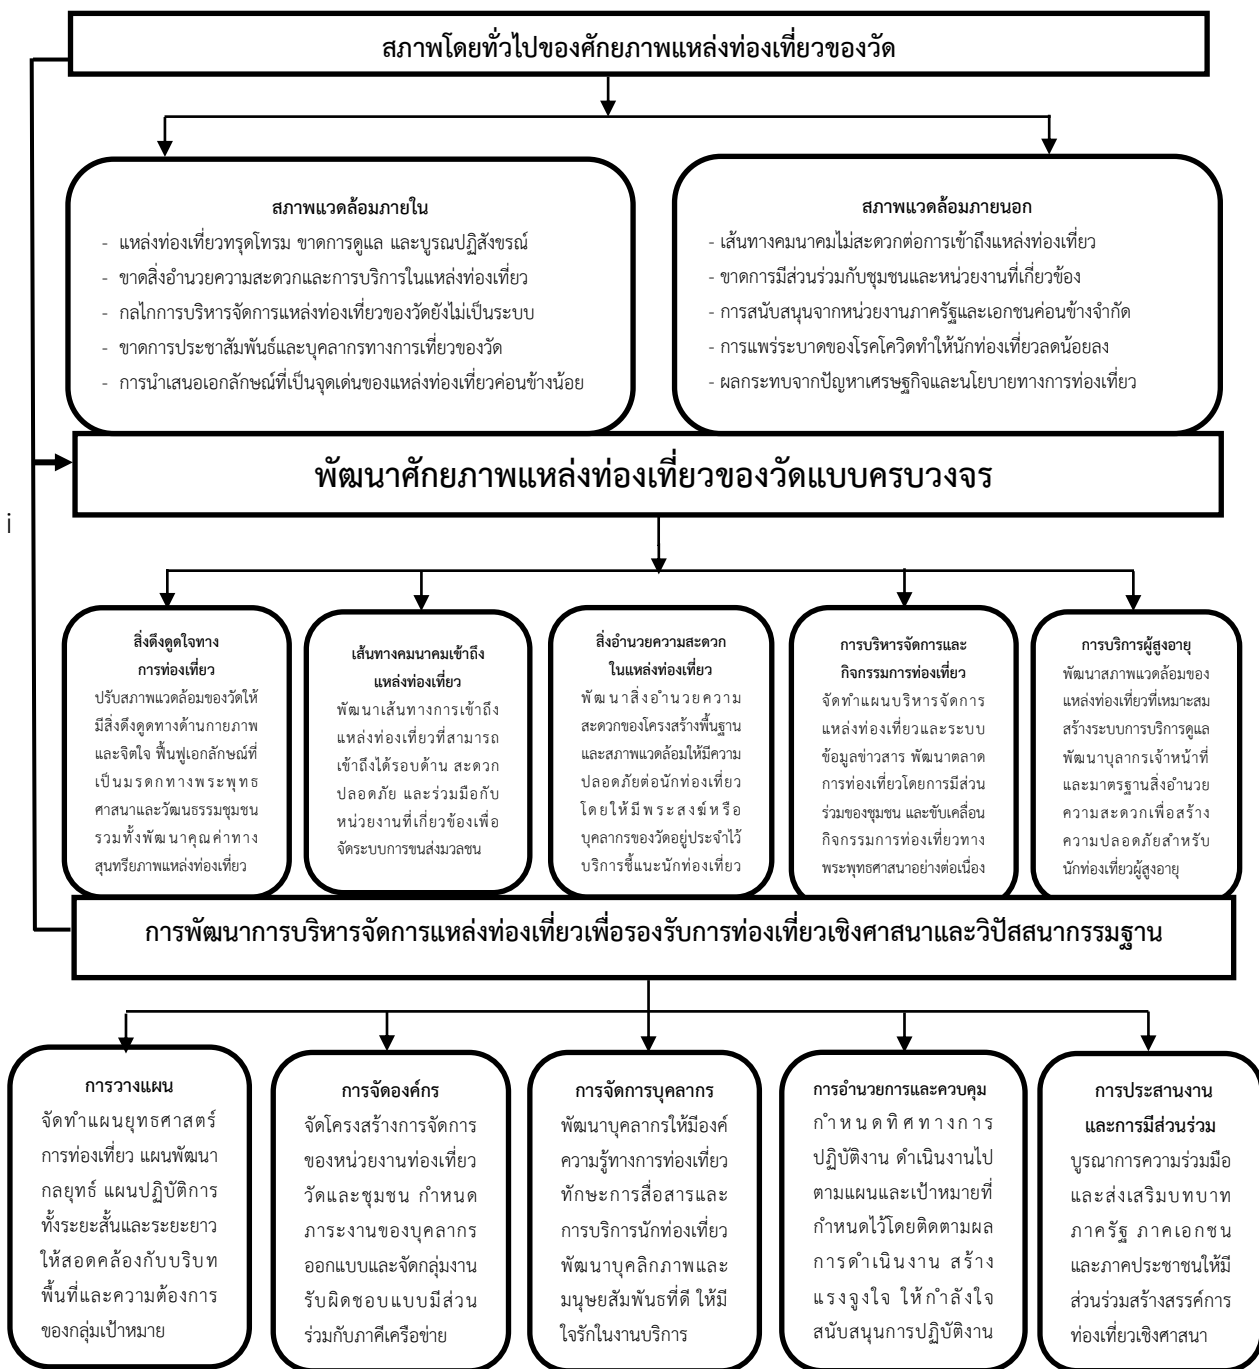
สภาพโดยทั่วไปของศักยภาพแหล่งท่องเที่ยวของวัด

สภาพแวดล้อมภายใน
- แหล่งท่องเที่ยวทรุดโทรม ขาดการดูแล และบูรณปฏิสังขรณ์
- ขาดสิ่งอำนวยความสะดวกและการบริการในแหล่งท่องเที่ยว
- กลไกการบริหารจัดการแหล่งท่องเที่ยวของวัดยังไม่เป็นระบบ
- ขาดการประชาสัมพันธ์และบุคลากรทางการเที่ยวของวัด
- การนำเสนอเอกลักษณ์ที่เป็นจุดเด่นของแหล่งท่องเที่ยวค่อนข้างน้อย

สภาพแวดล้อมภายนอก
- เส้นทางคมนาคมไม่สะดวกต่อการเข้าถึงแหล่งท่องเที่ยว
- ขาดการมีส่วนร่วมกับชุมชนและหน่วยงานที่เกี่ยวข้อง
- การสนับสนุนจากหน่วยงานภาครัฐและเอกชนค่อนข้างจำกัด
- การแพร่ระบาดของโรคโควิดทำให้นักท่องเที่ยวลดน้อยลง
- ผลกระทบจากปัญหาเศรษฐกิจและนโยบายทางการท่องเที่ยว

i

พัฒนาศักยภาพแหล่งท่องเที่ยวของวัดแบบครบวงจร

สิ่งดึงดูดใจทางการท่องเที่ยว
ปรับสภาพแวดล้อมของวัดให้มีสิ่งดึงดูดทางด้านกายภาพและจิตใจ ฟื้นฟูเอกลักษณ์ที่เป็นมรดกทางพระพุทธศาสนาและวัฒนธรรมชุมชน รวมทั้งพัฒนาคุณค่าทางสุนทรียภาพแหล่งท่องเที่ยว

เส้นทางคมนาคมเข้าถึงแหล่งท่องเที่ยว
พัฒนาเส้นทางการเข้าถึงแหล่งท่องเที่ยวที่สามารถเข้าถึงได้รอบด้าน สะดวก ปลอดภัย และร่วมมือกับหน่วยงานที่เกี่ยวข้องเพื่อจัดระบบการขนส่งมวลชน

สิ่งอำนวยความสะดวกในแหล่งท่องเที่ยว
พัฒนาสิ่งอำนวยความสะดวกของโครงสร้างพื้นฐานและสภาพแวดล้อมให้มีความปลอดภัยต่อนักท่องเที่ยว โดยให้มีพระสงฆ์หรือบุคลากรของวัดอยู่ประจำไว้บริการชี้แนะนักท่องเที่ยว

การบริหารจัดการและกิจกรรมการท่องเที่ยว
จัดทำแผนบริหารจัดการแหล่งท่องเที่ยวและระบบข้อมูลข่าวสาร พัฒนาตลาดการท่องเที่ยวโดยการมีส่วนร่วมของชุมชน และขับเคลื่อนกิจกรรมการท่องเที่ยวทางพระพุทธศาสนาอย่างต่อเนื่อง

การบริการผู้สูงอายุ
พัฒนาสภาพแวดล้อมของแหล่งท่องเที่ยวที่เหมาะสม สร้างระบบการบริการดูแล พัฒนาบุคลากรเจ้าหน้าที่ และมาตรฐานสิ่งอำนวยความสะดวกเพื่อสร้างความปลอดภัยสำหรับนักท่องเที่ยวผู้สูงอายุ

การพัฒนาการบริหารจัดการแหล่งท่องเที่ยวเพื่อรองรับการท่องเที่ยวเชิงศาสนาและวิปัสสนากรรมฐาน

การวางแผน
จัดทำแผนยุทธศาสตร์การท่องเที่ยว แผนพัฒนากลยุทธ์ แผนปฏิบัติการทั้งระยะสั้นและระยะยาว ให้สอดคล้องกับบริบทพื้นที่และความต้องการของกลุ่มเป้าหมาย

การจัดองค์กร
จัดโครงสร้างการจัดการของหน่วยงานท่องเที่ยววัดและชุมชน กำหนดภาระงานของบุคลากร ออกแบบและจัดกลุ่มงาน รับผิดชอบแบบมีส่วนร่วมกับภาคีเครือข่าย

การจัดการบุคลากร
พัฒนาบุคลากรให้มีองค์ความรู้ทางการท่องเที่ยว ทักษะการสื่อสารและการบริการนักท่องเที่ยว พัฒนาบุคลิกภาพและมนุษยสัมพันธที่ดี ให้มีใจรักในงานบริการ

การอำนวยการและควบคุม
กำหนดทิศทางการปฏิบัติงาน ดำเนินงานไปตามแผนและเป้าหมายที่กำหนดไว้โดยติดตามผลการดำเนินงาน สร้างแรงจูงใจ ให้กำลังใจ สนับสนุนการปฏิบัติงาน

การประสานงานและการมีส่วนร่วม
บูรณาการความร่วมมือและส่งเสริมบทบาทภาครัฐ ภาคเอกชน และภาคประชาชนให้มีส่วนร่วมสร้างสรรค์การท่องเที่ยวเชิงศาสนา